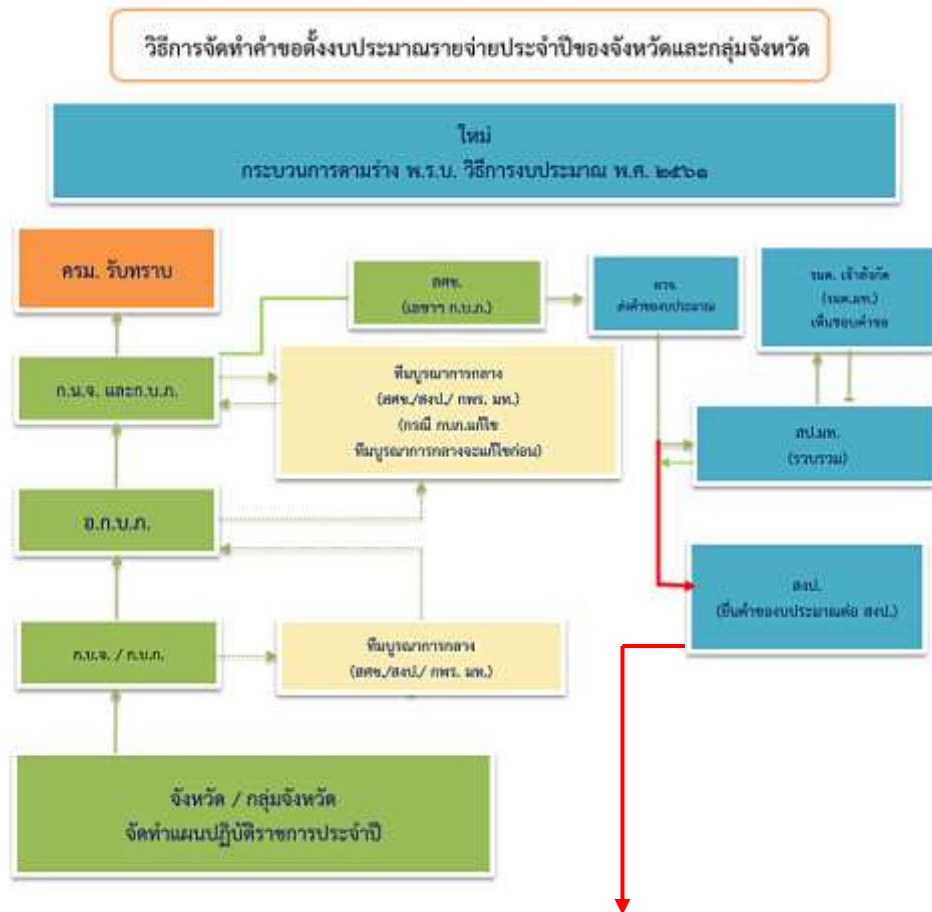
วิธีการจัดทำคำขอตั้งงบประมาณรายจ่ายประจำปีของจังหวัดและกลุ่มจังหวัด

ใหม่
กระบวนการตามร่าง พ.ร.บ. วิธีการงบประมาณ พ.ศ. ๒๕๖๑

ครม. รับทราบ

สศช.
(เลขาฯ ก.บ.ภ.)

มท.
ส่งคำของบประมาณ

รมต. เจ้าสังกัด
(รมต.มท.)
เห็นชอบคำขอ

ก.น.จ. และก.บ.ภ.

ทีมบูรณาการกลาง
(สศช./สงป./ กพร. มท.)
(กรณี กบภ.แก้ไข
ทีมบูรณาการกลางจะแก้ไขก่อน)

สป.มท.
(รวบรวม)

อ.ก.บ.ภ.

สงป.
(ยื่นคำขอเงบประมาณต่อ สงป.)

ก.บ.จ. / ก.บ.ภ.

ทีมบูรณาการกลาง
(สศช./สงป./ กพร. มท.)

จังหวัด / กลุ่มจังหวัด
จัดทำแผนปฏิบัติราชการประจำปี